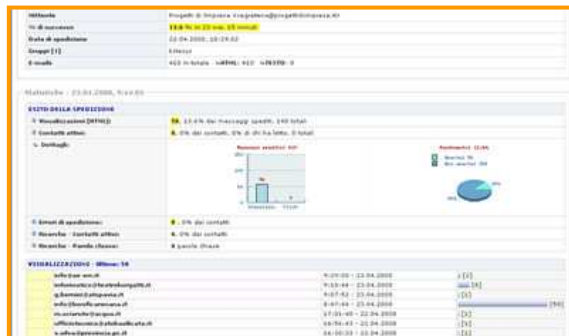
| | |
|---|---|
| Mittente | Progetti di Impresa <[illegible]@progettidimpresa.it> |
| % di successo | 11.6 % in 23 ore, 15 minuti |
| Data di spedizione | 22.04.2008, 18:19:02 |
| Gruppi [1] | Elenco |
| E-mails | 403 in totale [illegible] |

Statistiche - 23.04.2008, 9:44:06

ESITO DELLA SPEDIZIONE

| | |
|---|---|
| Visualizzazioni (HTML) | 56, 13.6% dei messaggi spediti, 140 totali |
| Contatti attivi | 0, 0% dei contatti, 0% di chi ha letto, 0 totali |
| Dettagli | |
| Errori di spedizione | 0, 0% dei contatti |
| Ricerche - Contatti attivi | 0, 0% dei contatti |
| Ricerche - Parole chiave | 0 parole chiave |

VISUALIZZAZIONI - Ultime: 56

| | | |
|---|---|---|
| info@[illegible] | 9:29:03 - 23.04.2008 | [1] |
| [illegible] | 9:10:44 - 23.04.2008 | [5] |
| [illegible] | 9:07:52 - 23.04.2008 | [1] |
| info@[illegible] | 8:47:44 - 23.04.2008 | [90] |
| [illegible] | 17:35:40 - 22.04.2008 | [1] |
| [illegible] | 16:56:43 - 22.04.2008 | [1] |
| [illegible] | 16:50:33 - 22.04.2008 | [1] |